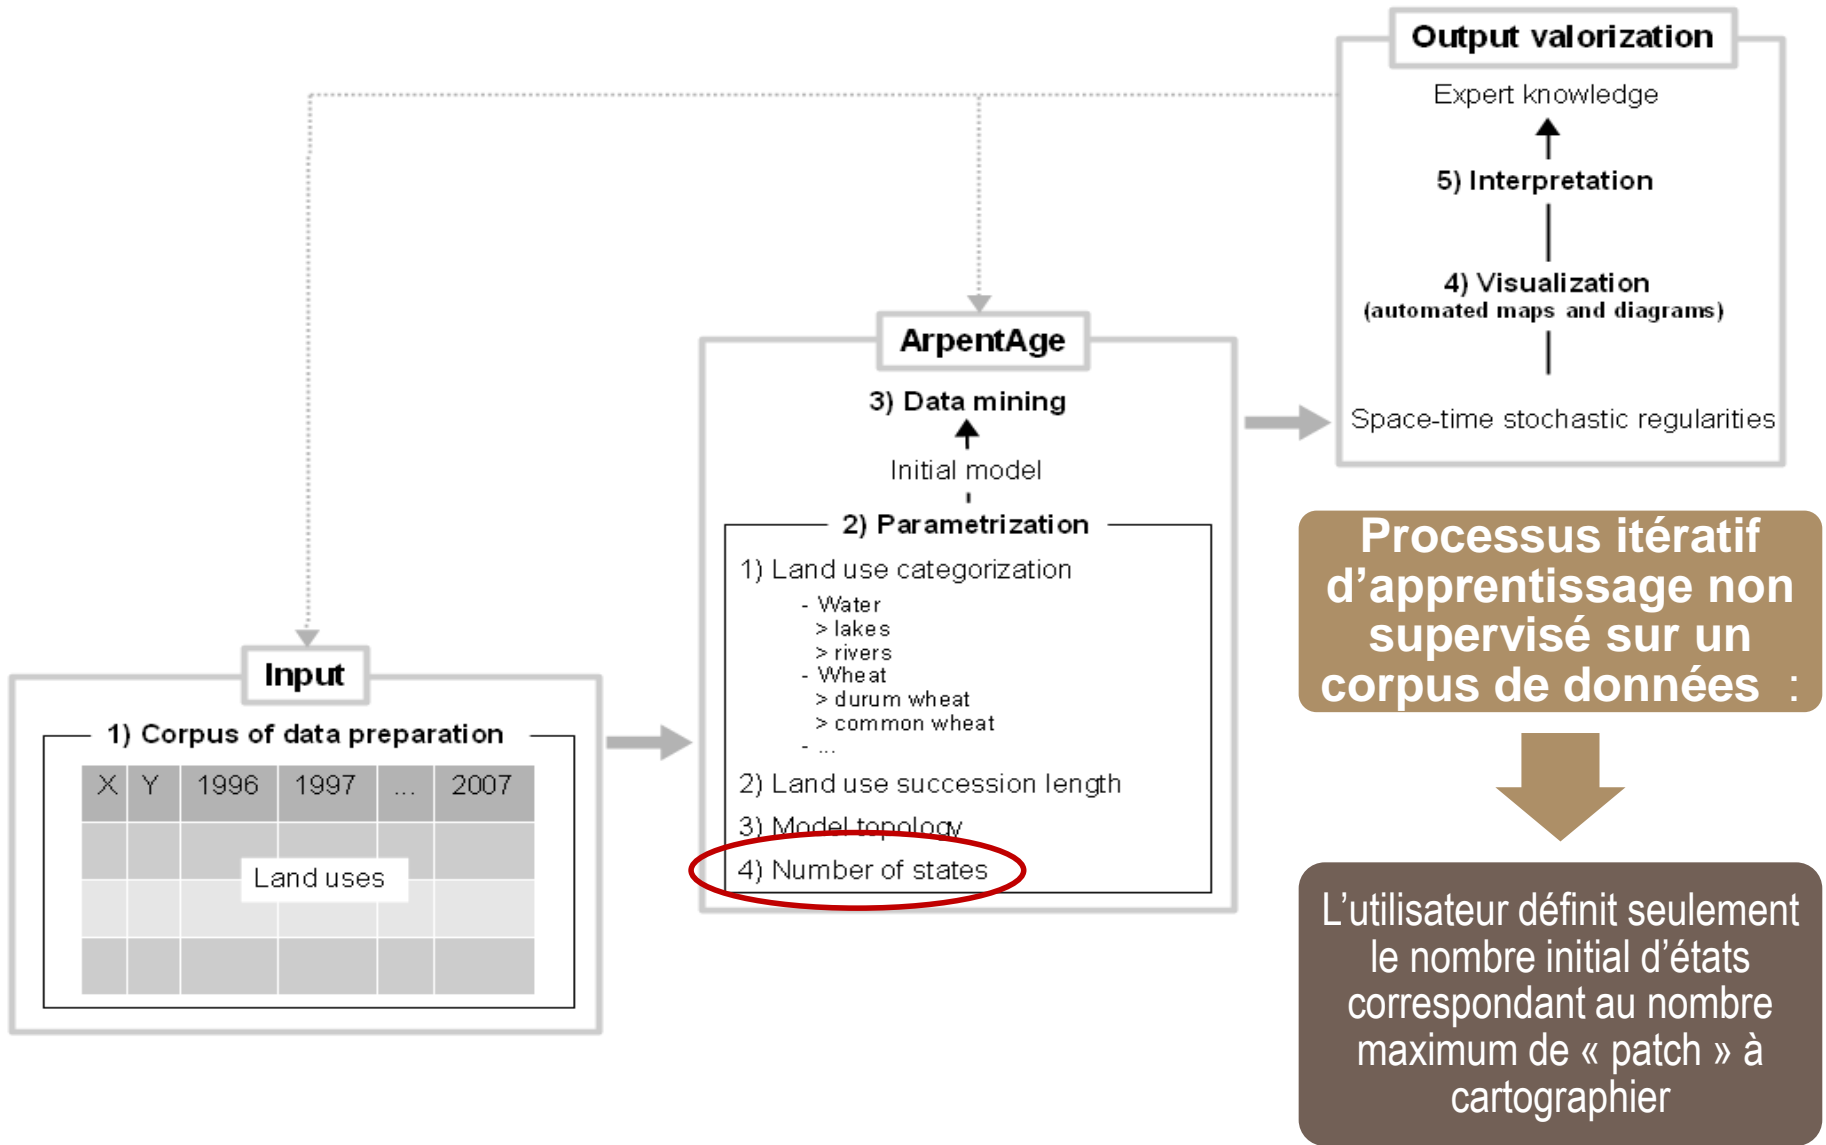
Output valorization

Expert knowledge

5) Interpretation

4) Visualization
(automated maps and diagrams)

Space-time stochastic regularities

ArpentAge

3) Data mining

Initial model

2) Parametrization

1) Land use categorization
- Water
> lakes
> rivers
- Wheat
> durum wheat
> common wheat
- ...

2) Land use succession length

3) Model topology

4) Number of states

Input

1) Corpus of data preparation

| X | Y | 1996 | 1997 | ... | 2007 |
|---|---|---|---|---|---|
| | | | | | |
| | | Land uses | | | |
| | | | | | |

Processus itératif d’apprentissage non supervisé sur un corpus de données :

L’utilisateur définit seulement le nombre initial d’états correspondant au nombre maximum de « patch » à cartographier